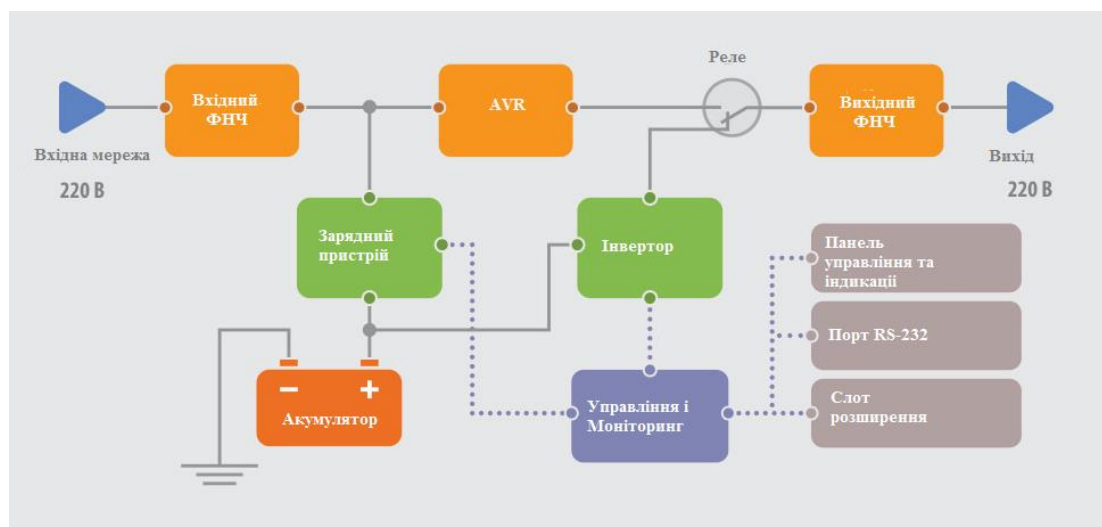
Реле

Вхідний ФНЧ

AVR

Вихідний ФНЧ

Вхідна мережа

220 В

Вихід

220 В

Зарядний пристрій

Інвертор

Панель управління та індикації

Порт RS-232

Слот розширення

Акумулятор

Управління і Моніторинг